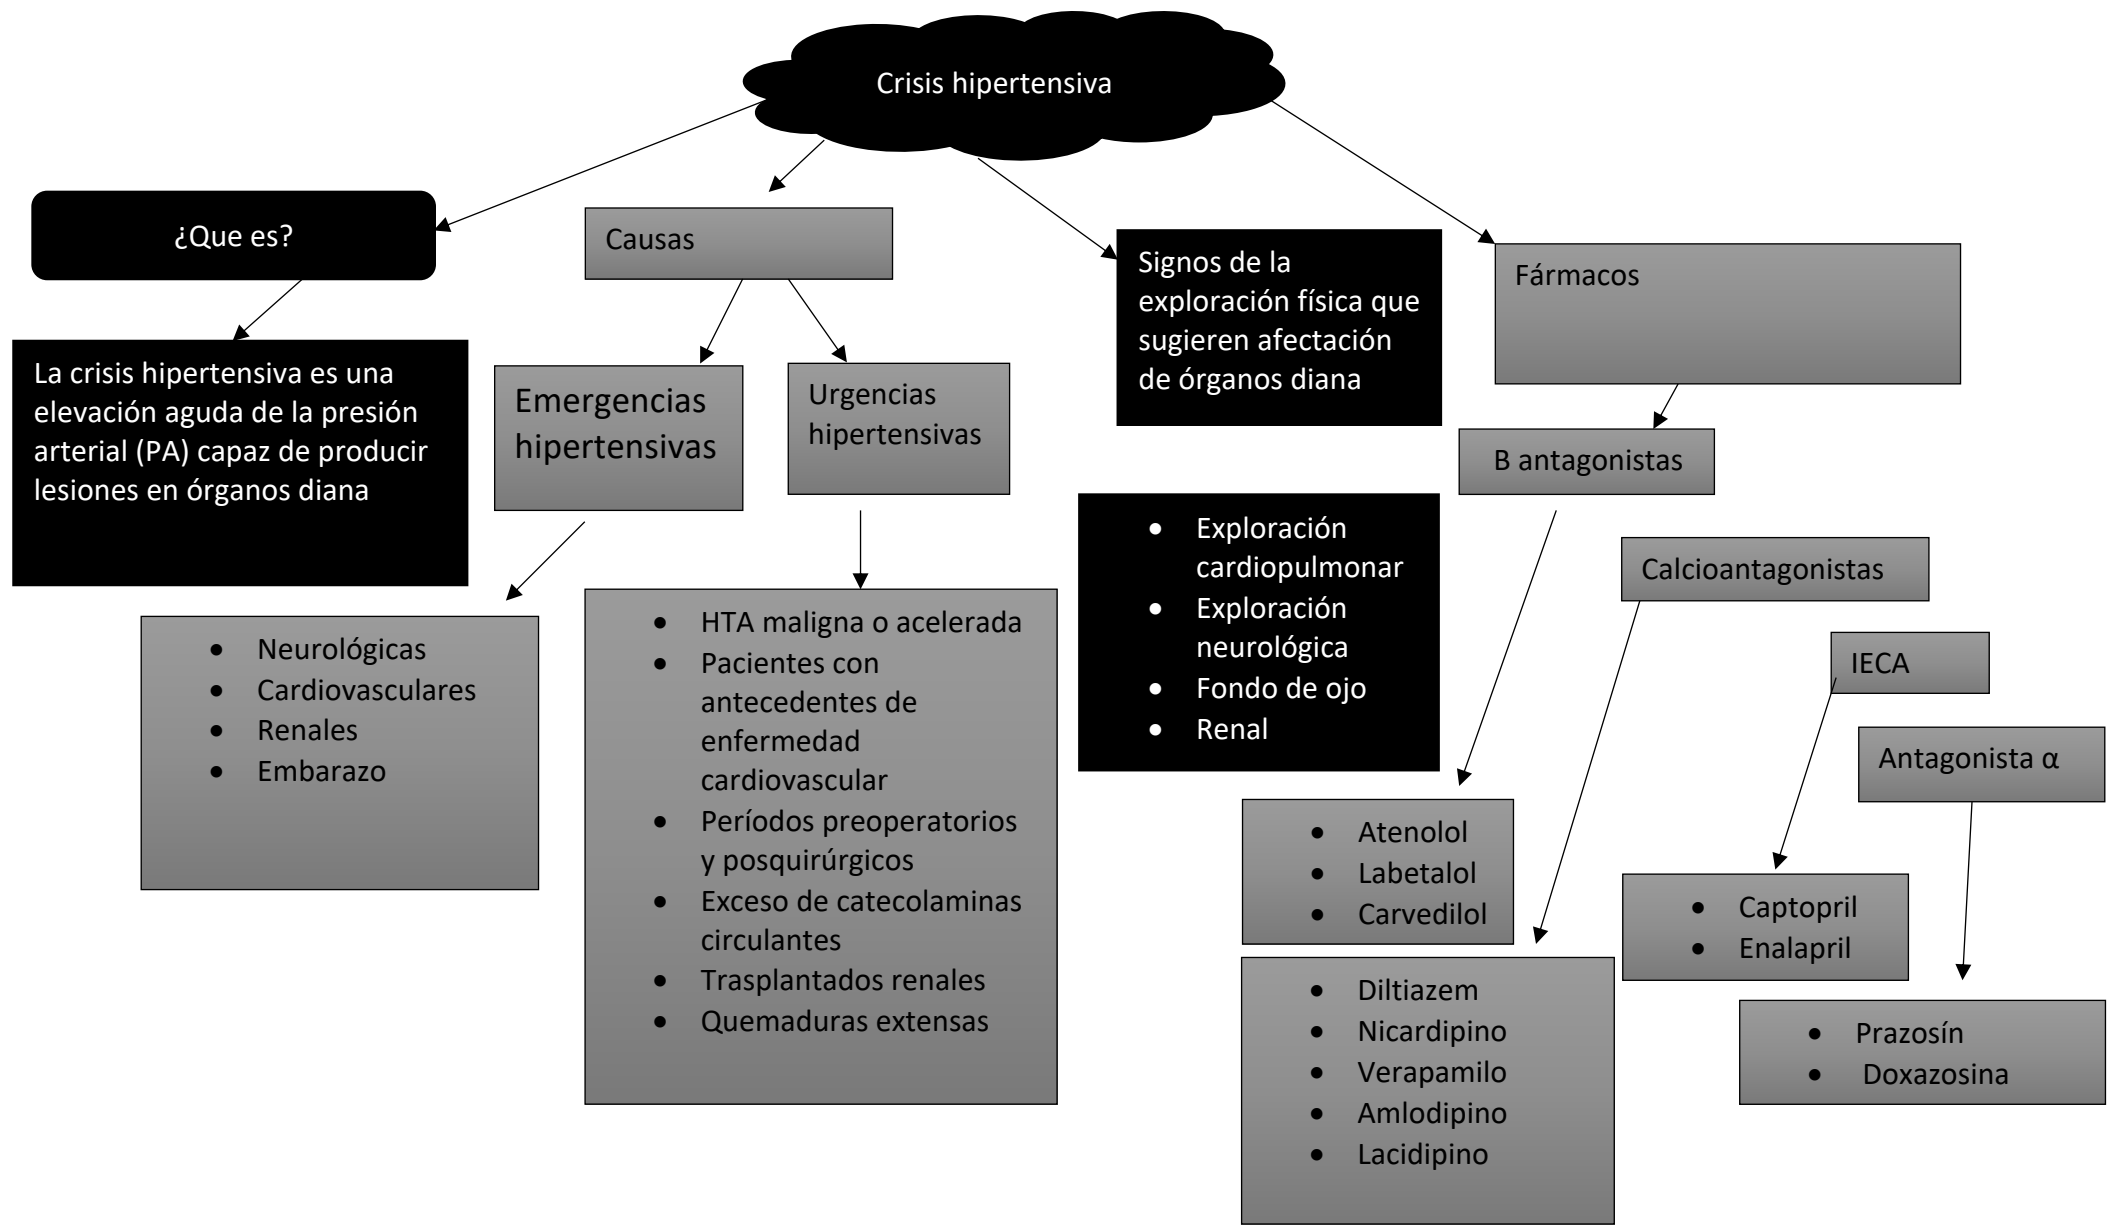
Crisis hipertensiva

¿Que es?

La crisis hipertensiva es una elevación aguda de la presión arterial (PA) capaz de producir lesiones en órganos diana

Causas

Emergencias hipertensivas

- Neurológicas
- Cardiovasculares
- Renales
- Embarazo

Urgencias hipertensivas

- HTA maligna o acelerada
- Pacientes con antecedentes de enfermedad cardiovascular
- Períodos preoperatorios y posquirúrgicos
- Exceso de catecolaminas circulantes
- Trasplantados renales
- Quemaduras extensas

Signos de la exploración física que sugieren afectación de órganos diana

- Exploración cardiopulmonar
- Exploración neurológica
- Fondo de ojo
- Renal

Fármacos

B antagonistas

- Atenolol
- Labetalol
- Carvedilol

Calcioantagonistas

- Diltiazem
- Nicardipino
- Verapamilo
- Amlodipino
- Lacidipino

IECA

- Captopril
- Enalapril

Antagonista α

- Prazosín
- Doxazosina